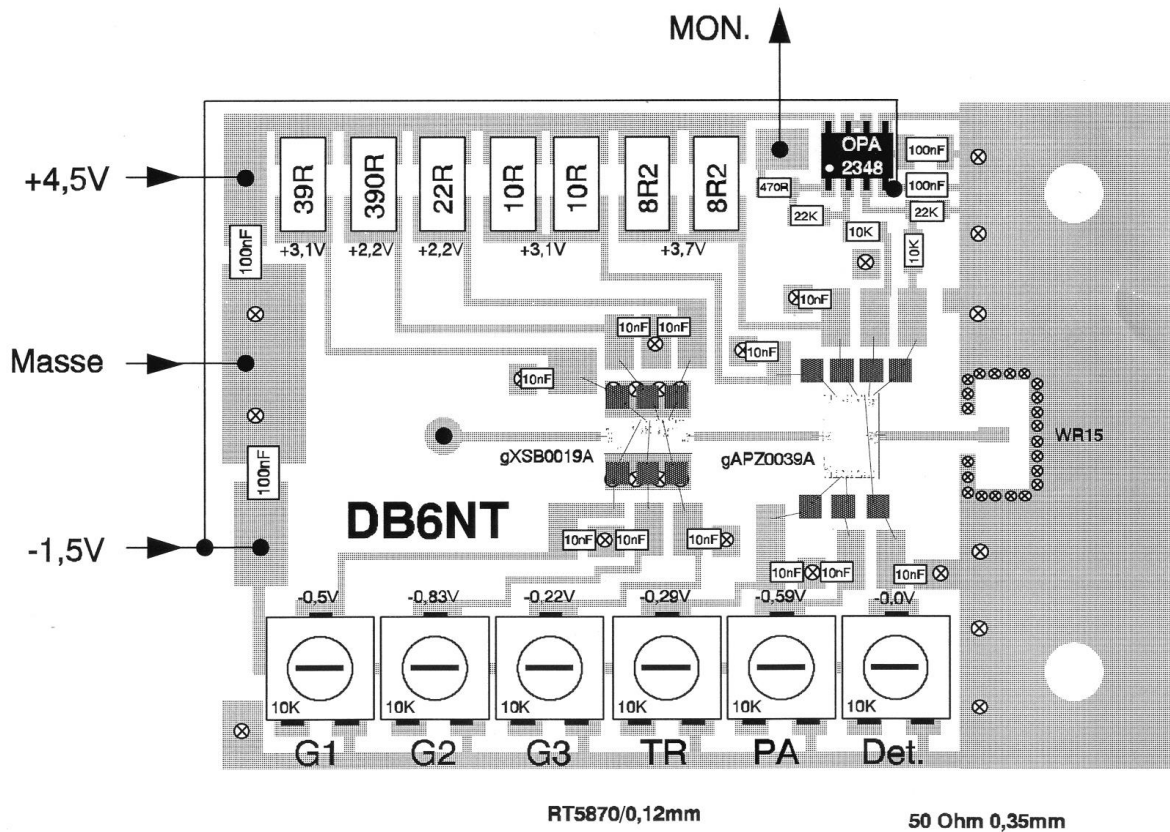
MON.

OPA
2348

100nF
100nF
470R
22K
22K
10K
10K

+4,5V

39R
390R
22R
10R
10R
8R2
8R2

+3,1V
+2,2V
+2,2V
+3,1V
+3,7V

100nF

10nF
10nF
10nF
10nF
10nF

Masse

WR15

gXSB0019A
gAPZ0039A

100nF

DB6NT

-1,5V

10nF
10nF
10nF
10nF
10nF
10nF

-0,5V
-0,83V
-0,22V
-0,29V
-0,59V
-0,0V

10K
10K
10K
10K
10K
10K

G1
G2
G3
TR
PA
Det.

RT5870/0,12mm

50 Ohm 0,35mm